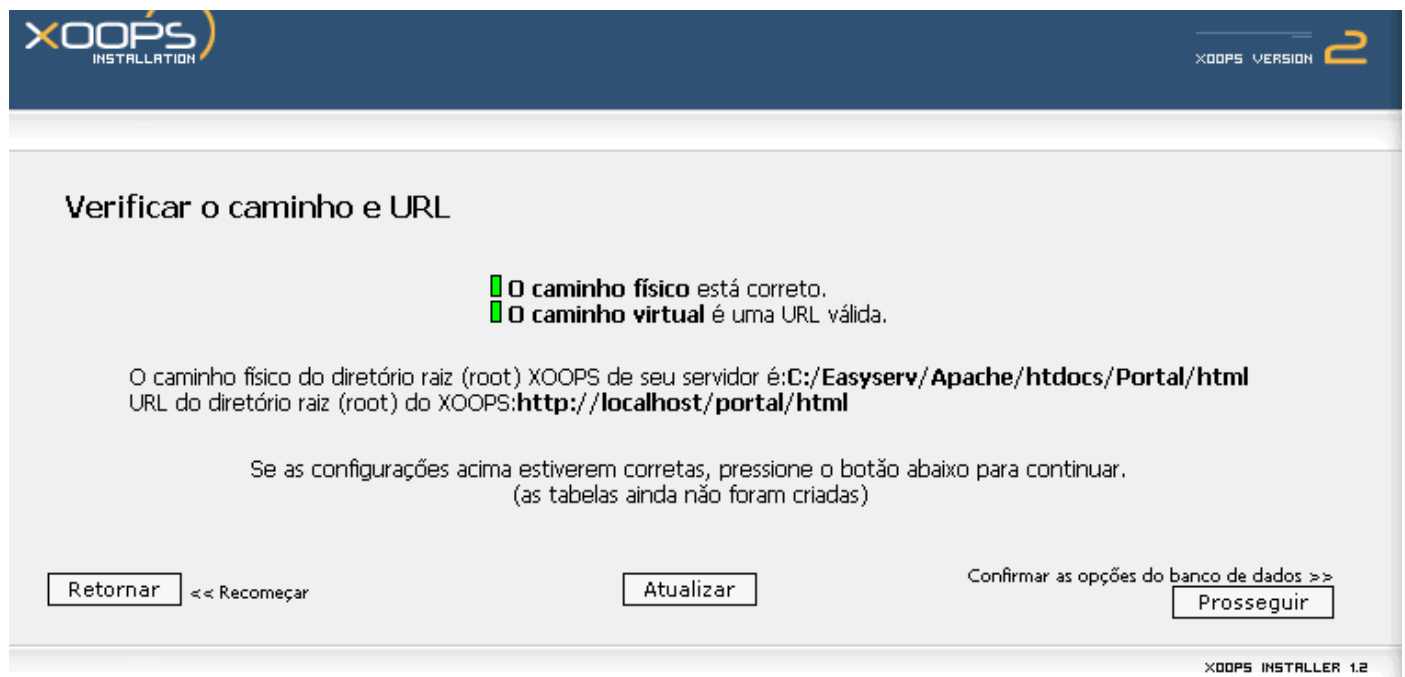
XOOPS INSTALLATION

XOOPS VERSION 2

Verificar o caminho e URL

**O caminho físico** está correto.
**O caminho virtual** é uma URL válida.

O caminho físico do diretório raiz (root) XOOPS de seu servidor é:**C:/Easyserv/Apache/htdocs/Portal/html**
URL do diretório raiz (root) do XOOPS:**http://localhost/portal/html**

Se as configurações acima estiverem corretas, pressione o botão abaixo para continuar.
(as tabelas ainda não foram criadas)

Retornar << Recomeçar

Atualizar

Confirmar as opções do banco de dados >>
Prosseguir

XOOPS INSTALLER 1.2